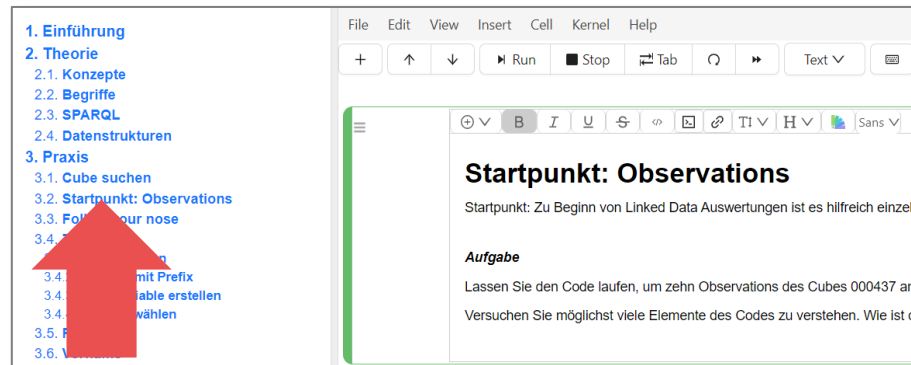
1. Einführung
2. Theorie
2.1. Konzepte
2.2. Begriffe
2.3. SPARQL
2.4. Datenstrukturen
3. Praxis
3.1. Cube suchen
3.2. Startpunkt: Observations
3.3. Foll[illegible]our nose
3.4. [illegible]
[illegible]n
3.4.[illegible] mit Prefix
3.4.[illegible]iable erstellen
3.4.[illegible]wählen
3.5. F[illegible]
3.6. V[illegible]

File Edit View Insert Cell Kernel Help

+ ↑ ↓ Run Stop Tab Text

B I U S H Sans

Startpunkt: Observations

Startpunkt: Zu Beginn von Linked Data Auswertungen ist es hilfreich einzel

Aufgabe

Lassen Sie den Code laufen, um zehn Observations des Cubes 000437 a

Versuchen Sie möglichst viele Elemente des Codes zu verstehen. Wie ist